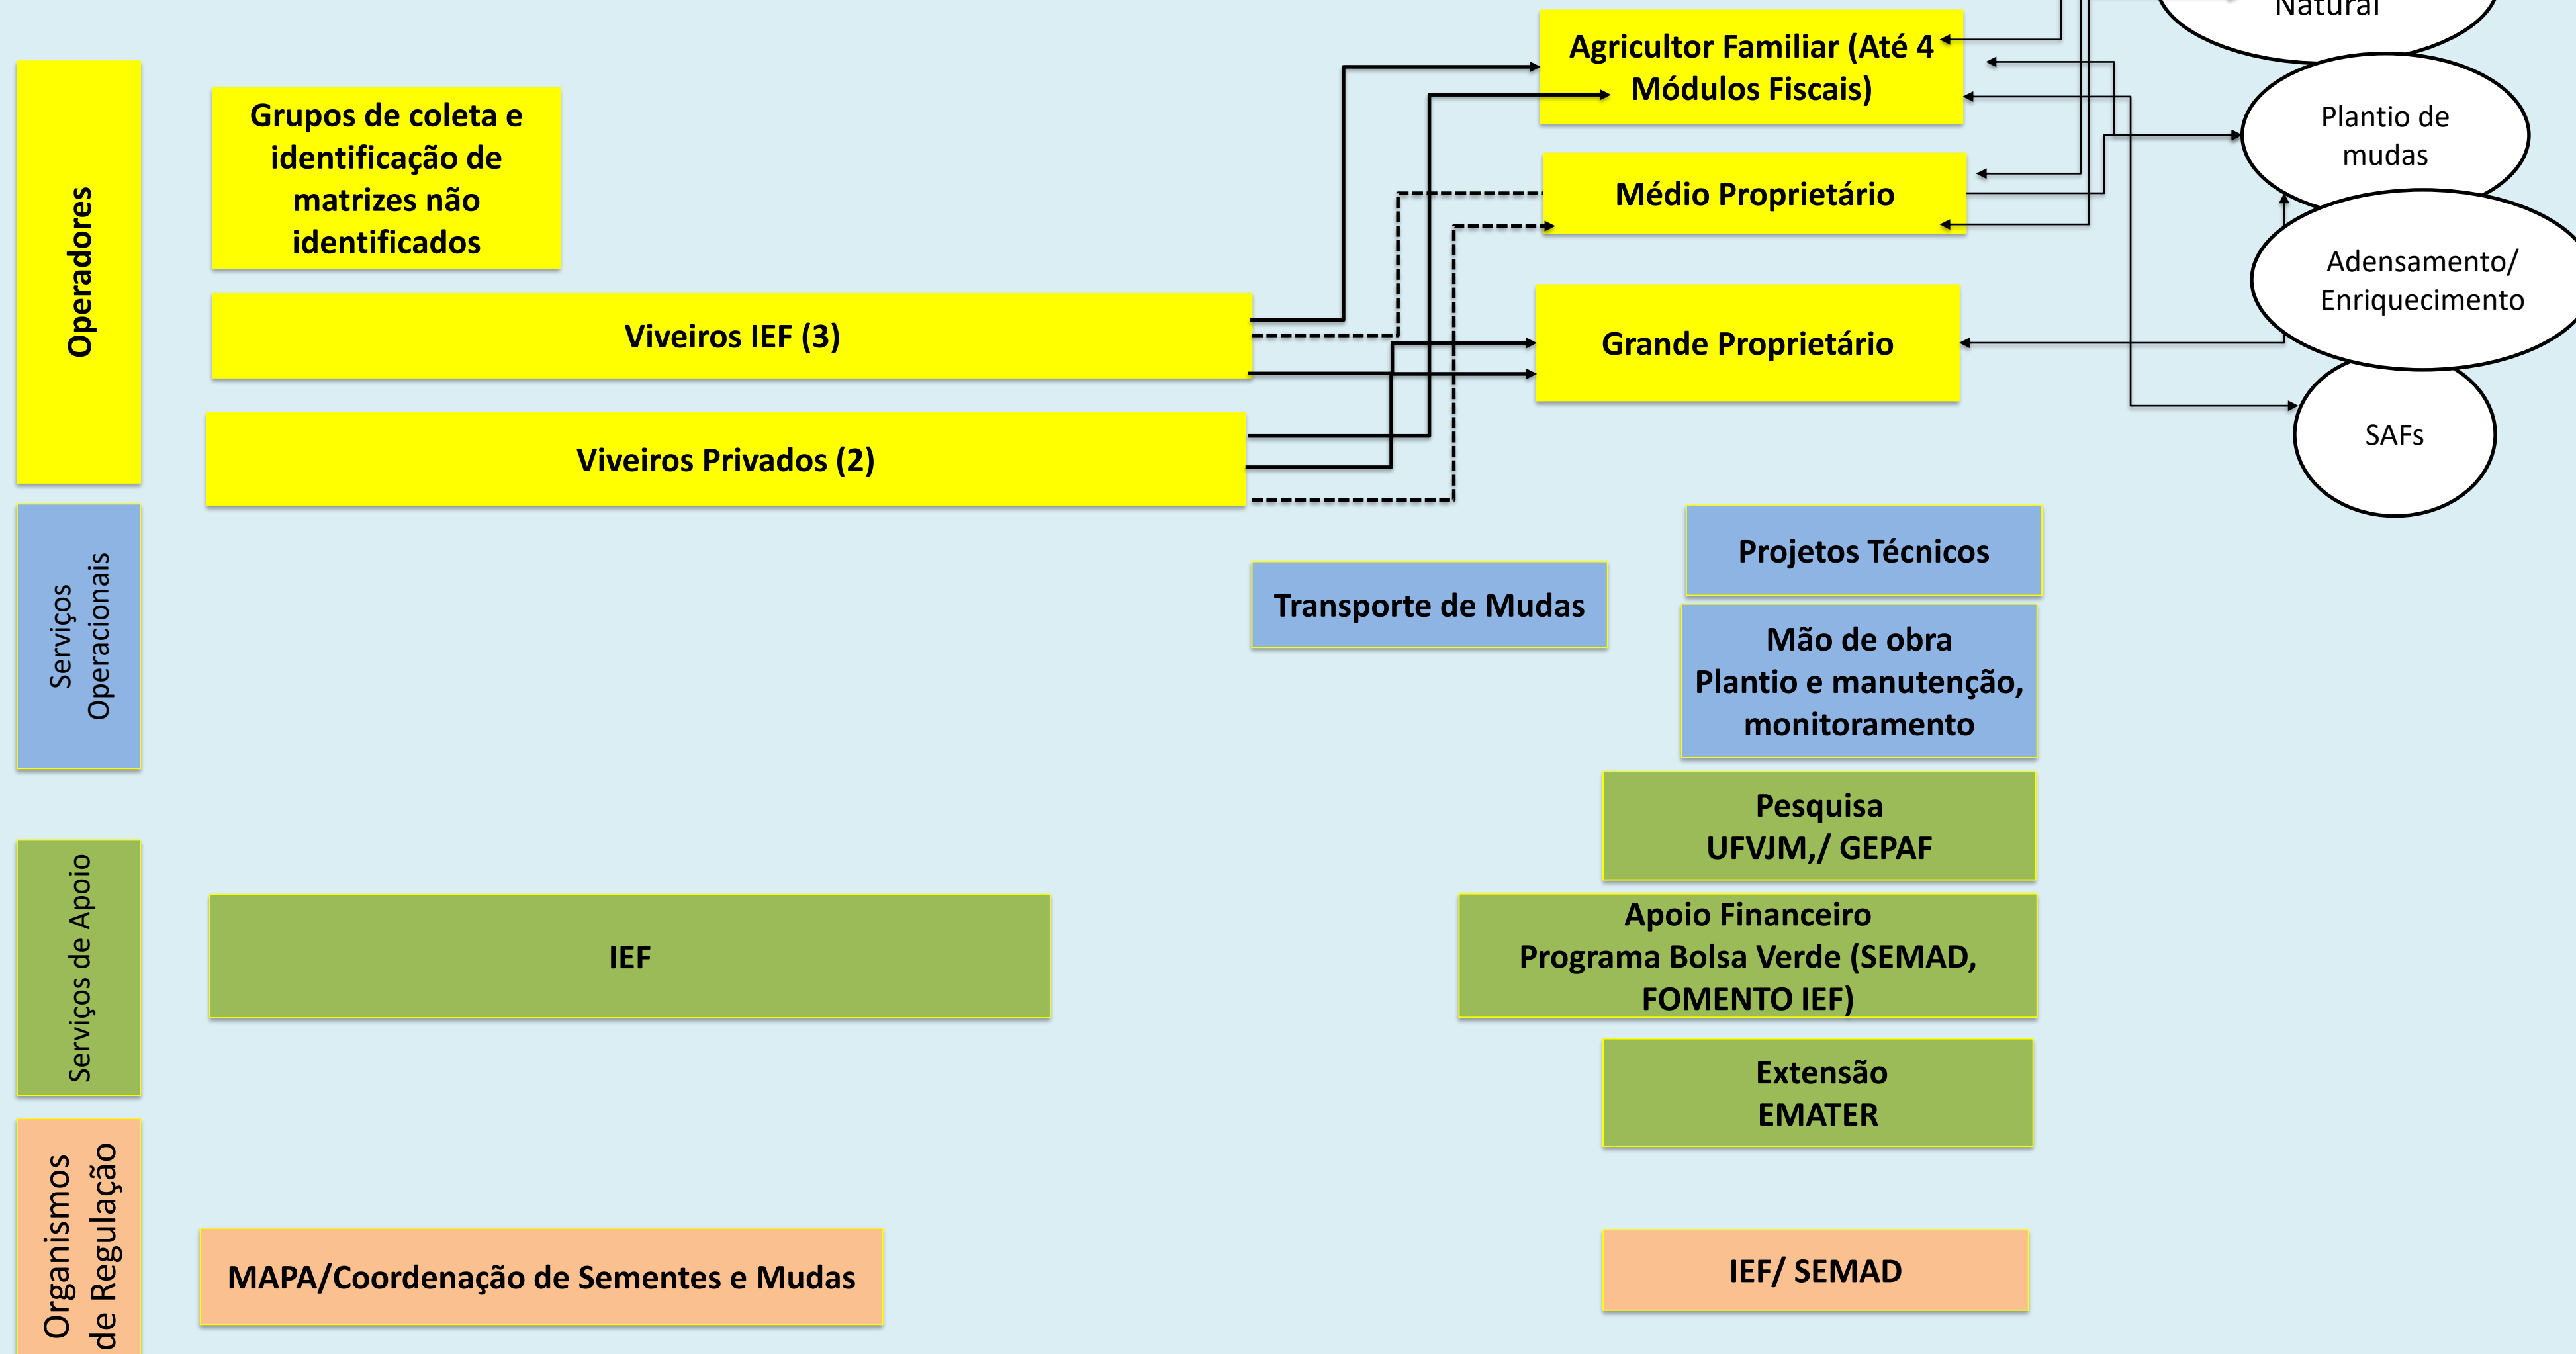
Natural

Operadores

Grupos de coleta e identificação de matrizes não identificados

Viveiros IEF (3)

Viveiros Privados (2)

Agricultor Familiar (Até 4 Módulos Fiscais)

Médio Proprietário

Grande Proprietário

Plantio de mudas

Adensamento/ Enriquecimento

SAFs

Serviços Operacionais

Transporte de Mudas

Projetos Técnicos

Mão de obra Plantio e manutenção, monitoramento

Serviços de Apoio

IEF

Pesquisa UFVJM,/ GEPAF

Apoio Financeiro Programa Bolsa Verde (SEMAD, FOMENTO IEF)

Extensão EMATER

Organismos de Regulação

MAPA/Coordenação de Sementes e Mudas

IEF/ SEMAD